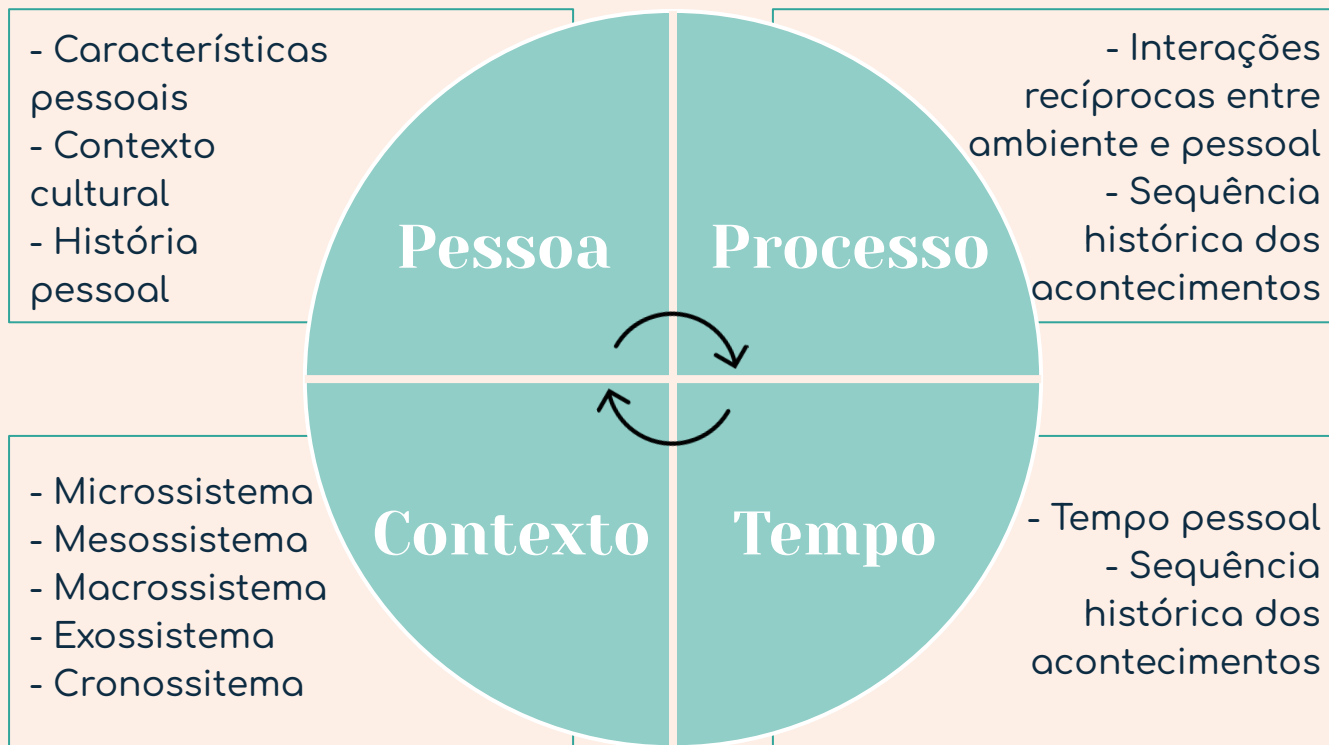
- Características pessoais
- Contexto cultural
- História pessoal

Pessoa

Processo

- Interações recíprocas entre ambiente e pessoal
- Sequência histórica dos acontecimentos

- Microssistema
- Mesossistema
- Macrossistema
- Exossistema
- Cronossitema

Contexto

Tempo

- Tempo pessoal
- Sequência histórica dos acontecimentos